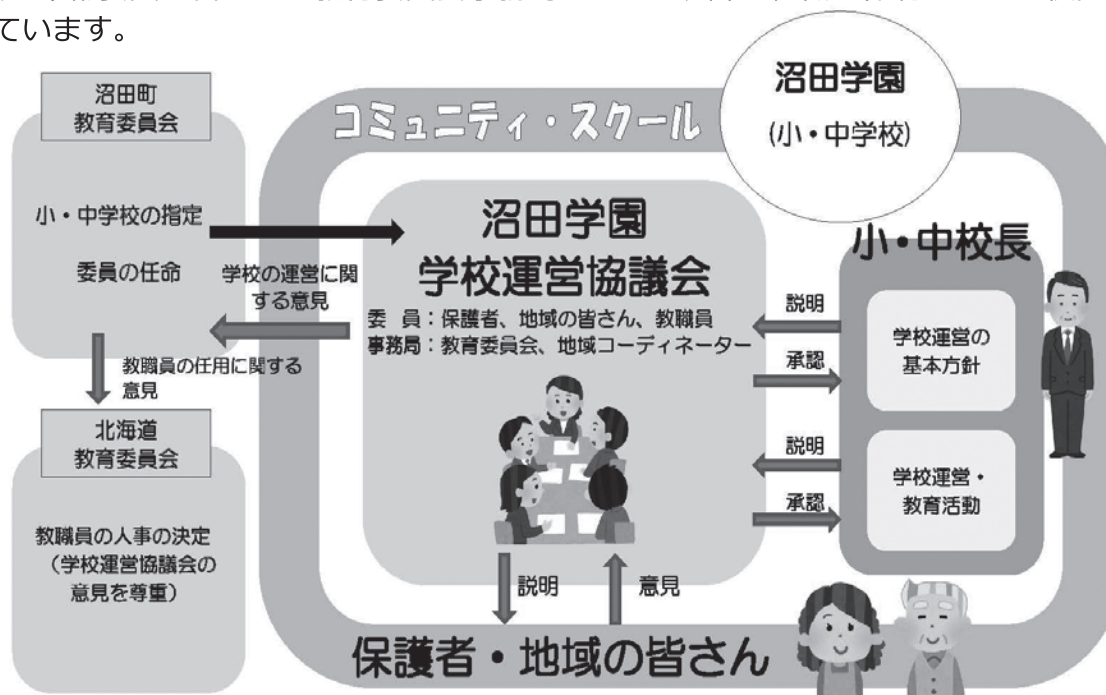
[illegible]
ています。

沼田町
教育委員会

小・中学校の指定

委員の任命

学校の運営に関する意見

教職員の任用に関する意見

北海道
教育委員会

教職員の人事の決定
（学校運営協議会の意見を尊重）

コミュニティ・スクール

沼田学園
(小・中学校)

沼田学園
学校運営協議会

委　員：保護者、地域の皆さん、教職員
事務局：教育委員会、地域コーディネーター

小・中校長

説明

承認

学校運営の
基本方針

説明

承認

学校運営・
教育活動

説明

意見

保護者・地域の皆さん